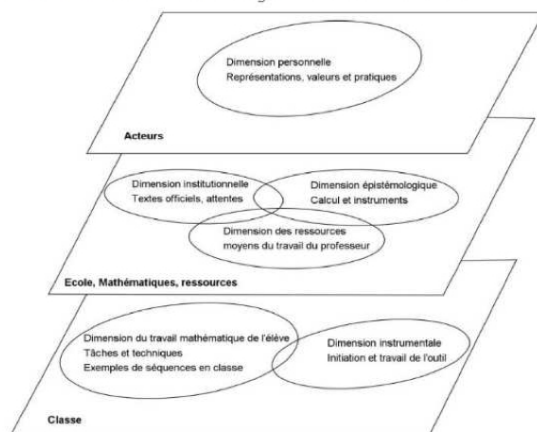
Dimension personnelle
Représentations, valeurs et pratiques

Acteurs

Dimension institutionnelle
Textes officiels, attentes

Dimension épistémologique
Calcul et instruments

Dimension des ressources
moyens du travail du professeur

Ecole, Mathématiques, ressources

Dimension du travail mathématique de l'élève
Tâches et techniques
Exemples de séquences en classe

Dimension instrumentale
Initiation et travail de l'outil

Classe